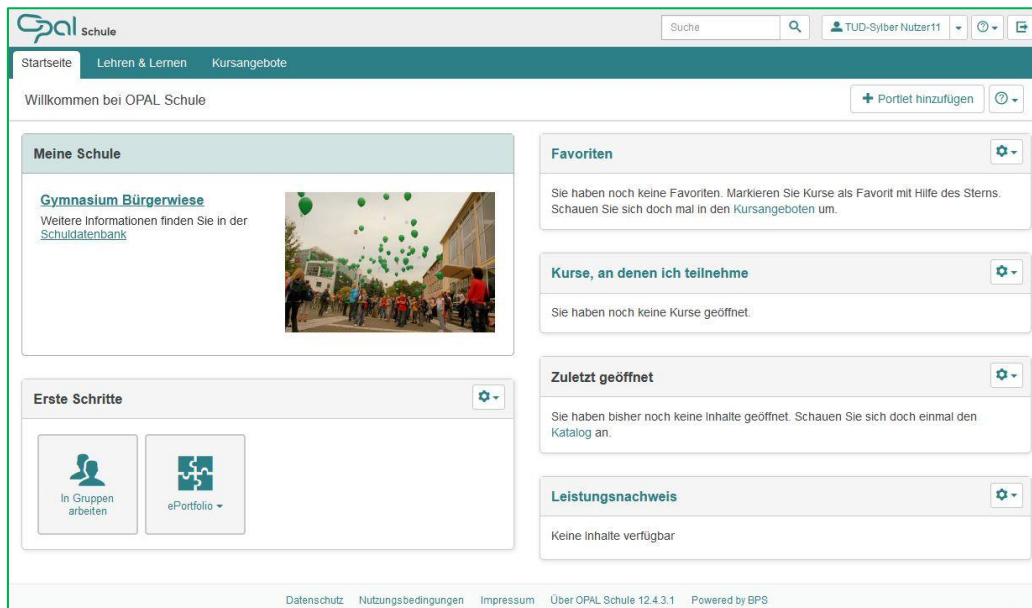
Opal Schule

Suche

TUD-Sylber Nutzer11

Startseite Lehren & Lernen Kursangebote

Willkommen bei OPAL Schule

+ Portlet hinzufügen

Meine Schule

Gymnasium Bürgerwiese

Weitere Informationen finden Sie in der Schuldatenbank

Erste Schritte

In Gruppen arbeiten

ePortfolio

Favoriten

Sie haben noch keine Favoriten. Markieren Sie Kurse als Favorit mit Hilfe des Sterns. Schauen Sie sich doch mal in den Kursangeboten um.

Kurse, an denen ich teilnehme

Sie haben noch keine Kurse geöffnet.

Zuletzt geöffnet

Sie haben bisher noch keine Inhalte geöffnet. Schauen Sie sich doch einmal den Katalog an.

Leistungsnachweis

Keine Inhalte verfügbar

Datenschutz Nutzungsbedingungen Impressum Über OPAL Schule 12.4.3.1 Powered by BPS